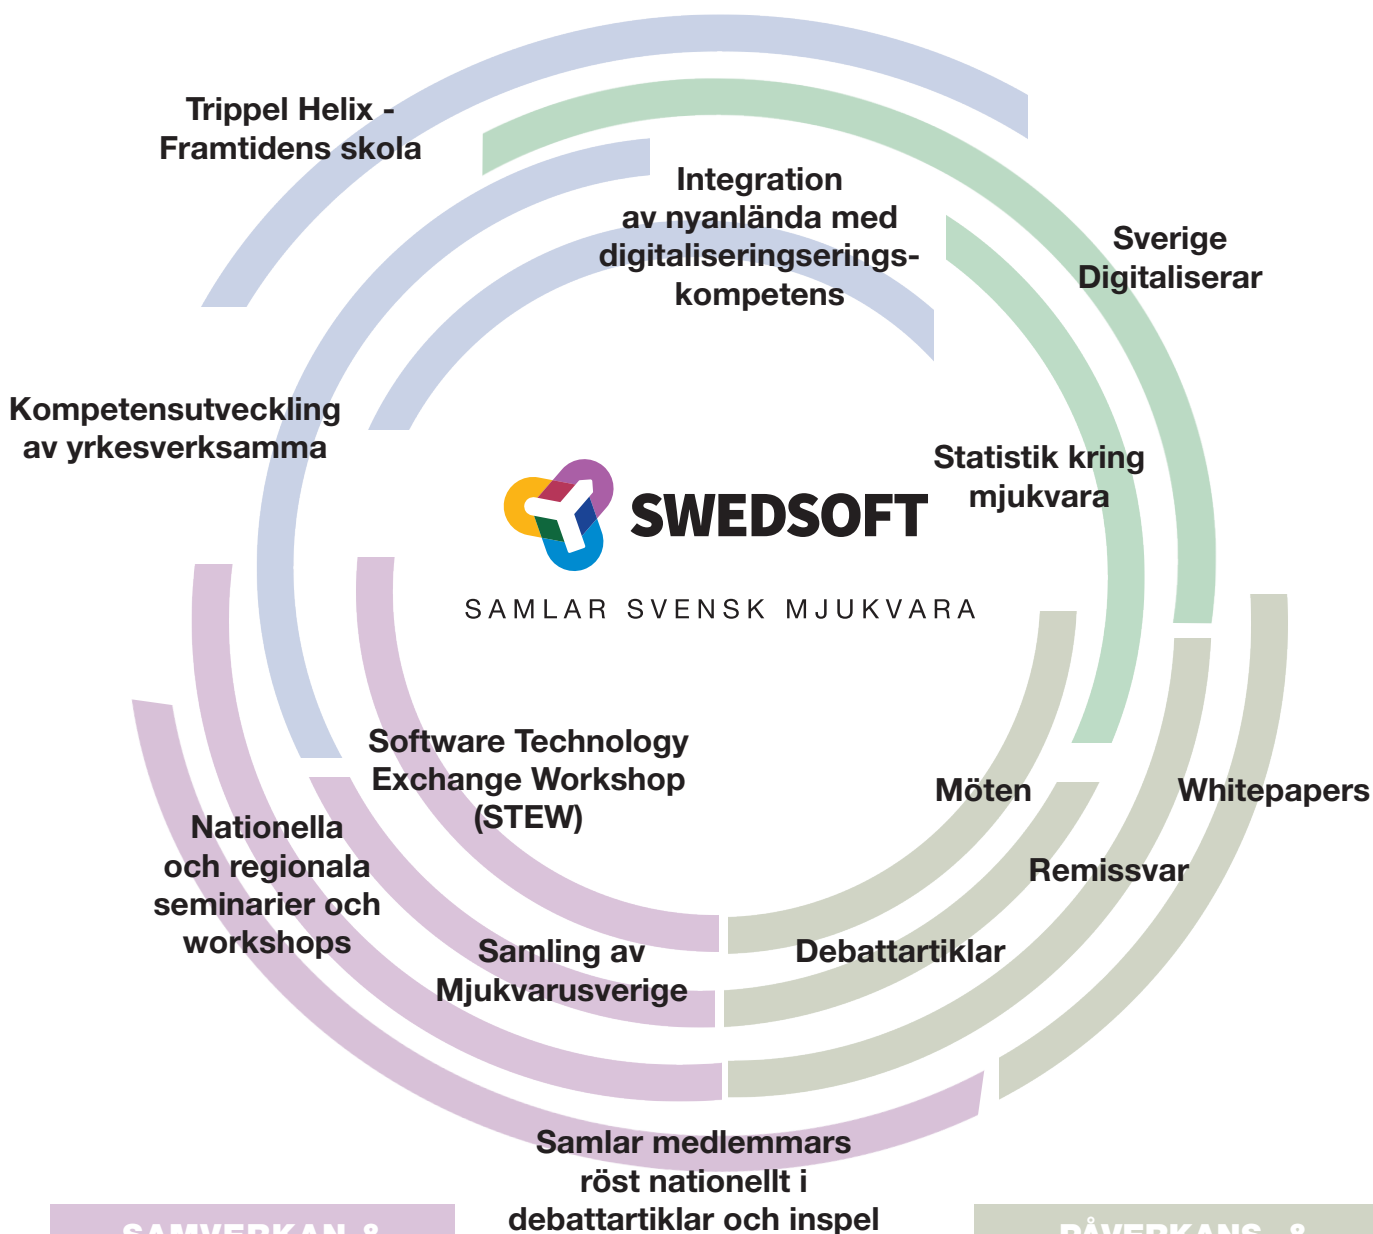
Trippel Helix - Framtidens skola

Integration av nyanlända med digitaliseringserings-kompetens

Sverige Digitaliserar

Kompetensutveckling av yrkesverksamma

Statistik kring mjukvara

SWEDSOFT

SAMLAR SVENSK MJUKVARA

Software Technology Exchange Workshop (STEW)

Möten

Whitepapers

Nationella och regionala seminarier och workshops

Remissvar

Samling av Mjukvarusverige

Debattartiklar

Samlar medlemmars röst nationellt i debattartiklar och inspel

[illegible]

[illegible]